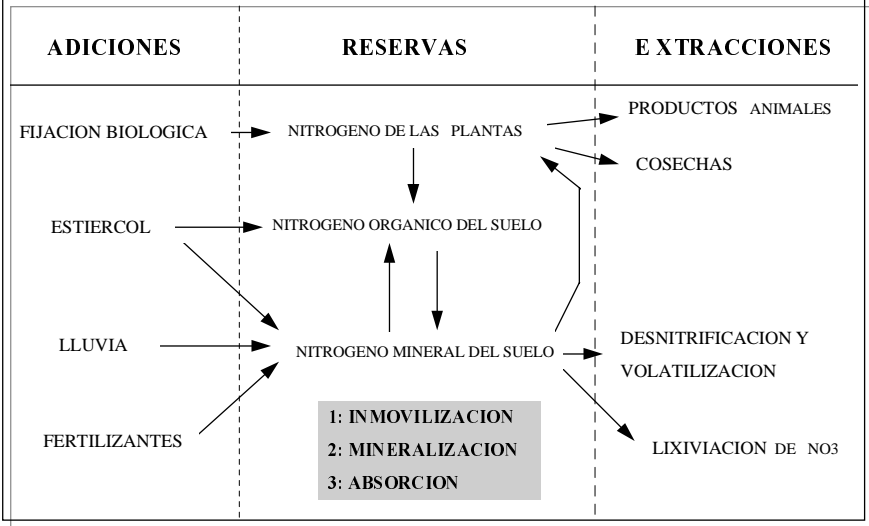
ADICIONES

RESERVAS

E XTRACCIONES

FIJACION BIOLOGICA

NITROGENO DE LAS PLANTAS

PRODUCTOS ANIMALES

COSECHAS

ESTIERCOL

NITROGENO ORGANICO DEL SUELO

LLUVIA

NITROGENO MINERAL DEL SUELO

DESNITRIFICACION Y VOLATILIZACION

FERTILIZANTES

1: INMOVILIZACION
2: MINERALIZACION
3: ABSORCION

LIXIVIACION DE NO3